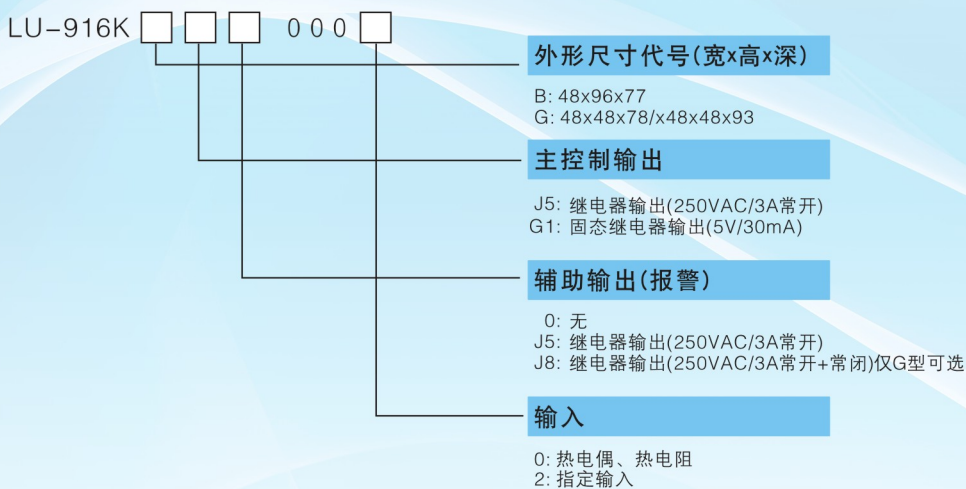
LU-916K □ □ □ 000 □

外形尺寸代号(宽x高x深)

B: 48x96x77
G: 48x48x78/x48x48x93

主控制输出

J5: 继电器输出(250VAC/3A常开)
G1: 固态继电器输出(5V/30mA)

辅助输出(报警)

0: 无
J5: 继电器输出(250VAC/3A常开)
J8: 继电器输出(250VAC/3A常开+常闭)仅G型可选

输入

0: 热电偶、热电阻
2: 指定输入